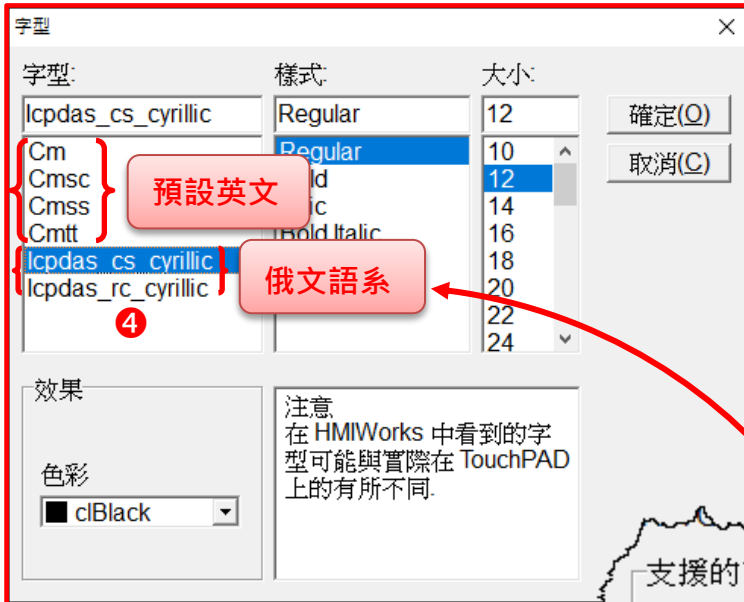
字型

字型:
lcpdas_cs_cyrillic
Cm
Cmsc
Cmss
Cmtt
lcpdas_cs_cyrillic
lcpdas_rc_cyrillic

預設英文

俄文語系

4

樣式:
Regular
Regular
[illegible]ld
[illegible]ic
Bold Italic

大小:
12
10
12
14
16
18
20
22
24

確定(O)
取消(C)

效果
色彩
clBlack

注意
在 HMIWorks 中看到的字型可能與實際在 TouchPAD 上的有所不同.

支援的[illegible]